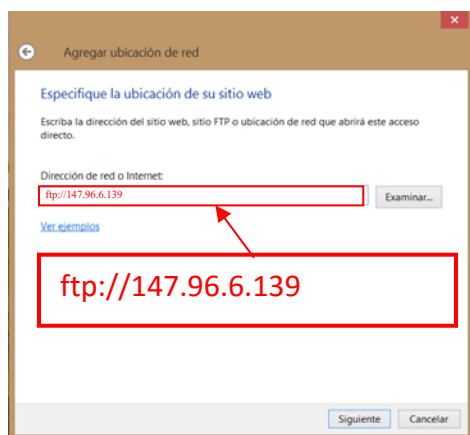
Agregar ubicación de red

Especifique la ubicación de su sitio web

Escriba la dirección del sitio web, sitio FTP o ubicación de red que abrirá este acceso directo.

Dirección de red o Internet:

ftp://147.96.6.139

Examinar...

Ver ejemplos

ftp://147.96.6.139

Siguiente

Cancelar